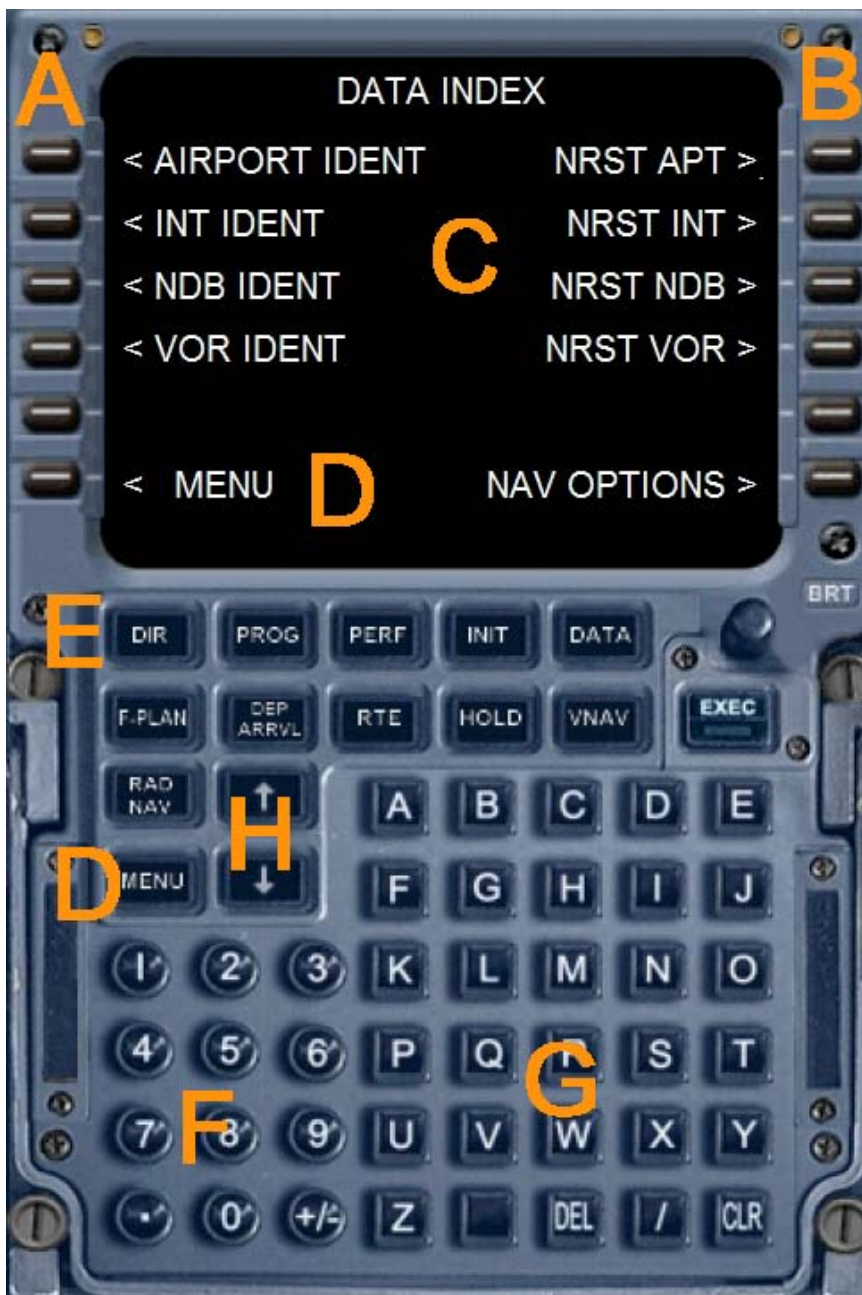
A

DATA INDEX

B

< AIRPORT IDENT

NRST APT >

< INT IDENT

C

NRST INT >

< NDB IDENT

NRST NDB >

< VOR IDENT

NRST VOR >

< MENU

D

NAV OPTIONS >

BRT

E

DIR PROG PERF INIT DATA

F-PLAN

DEP ARRVL

RTE HOLD VNAV

EXEC

RAD NAV

H

MENU

D

A B C D E

F G H I J

1 2 3 K L M N O

4 5 6 P Q R S T

G

7 8 9 U V W X Y

F

. 0 +/- Z DEL / CLR